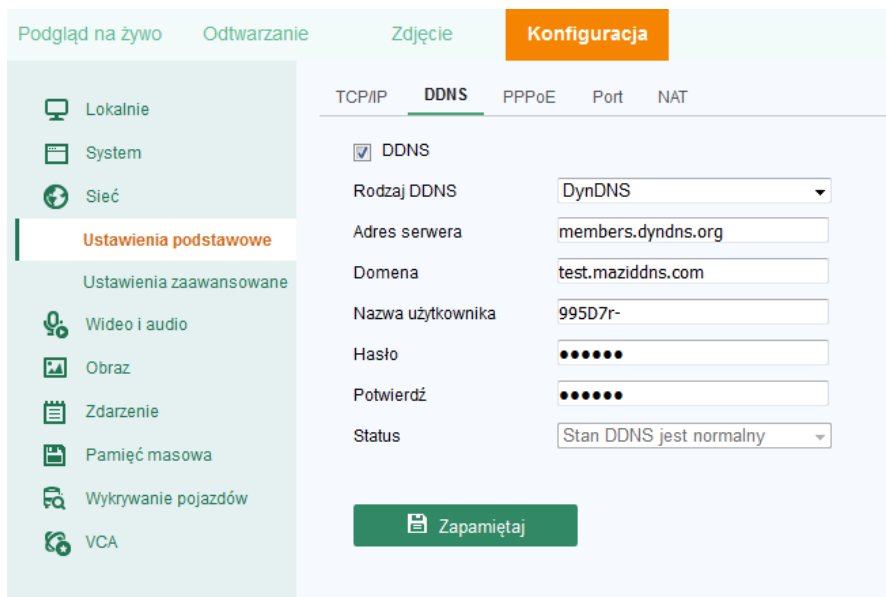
Podgląd na żywo Odtwarzanie Zdjęcie Konfiguracja

Lokalnie
System
Sieć
Ustawienia podstawowe
Ustawienia zaawansowane
Wideo i audio
Obraz
Zdarzenie
Pamięć masowa
Wykrywanie pojazdów
VCA

TCP/IP DDNS PPPoE Port NAT

DDNS

| | |
|---|---|
| Rodzaj DDNS | DynDNS |
| Adres serwera | members.dyndns.org |
| Domena | test.maziddns.com |
| Nazwa użytkownika | 995D7r- |
| Hasło | •••••• |
| Potwierdź | •••••• |
| Status | Stan DDNS jest normalny |

Zapamiętaj